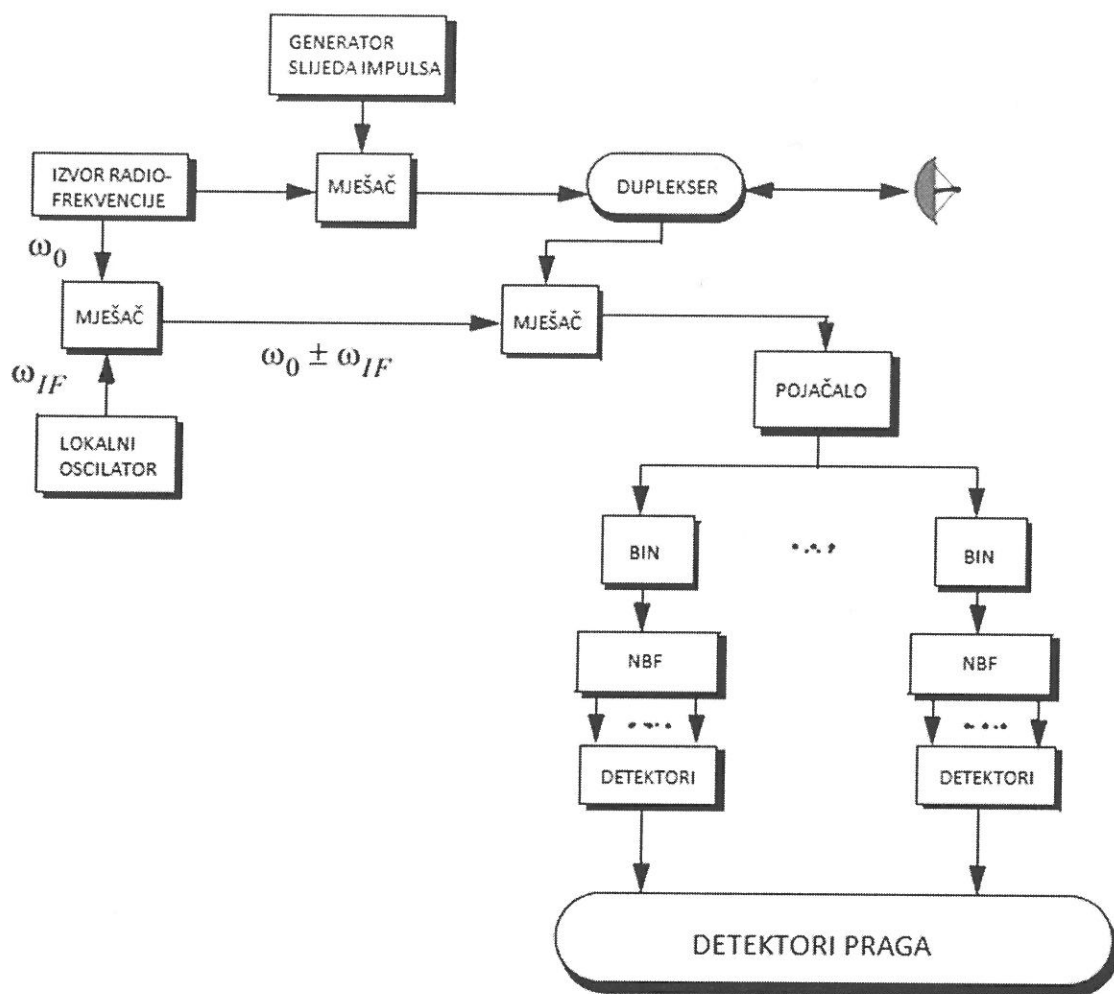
GENERATOR SLIJEDA IMPULSA

IZVOR RADIO-FREKVENCIJE

MJEŠAČ

DUPLEKSER

$\omega_0$

MJEŠAČ

MJEŠAČ

$\omega_{IF}$

$\omega_0 \pm \omega_{IF}$

POJAČALO

LOKALNI OSCILATOR

BIN

BIN

NBF

NBF

DETEKTORI

DETEKTORI

DETEKTORI PRAGA